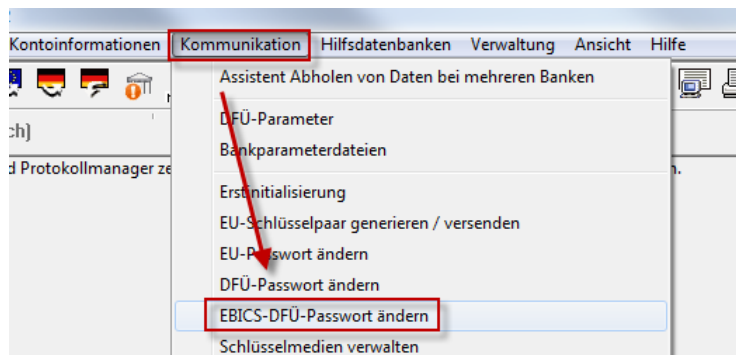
Kontoinformationen Kommunikation Hilfsdatenbanken Verwaltung Ansicht Hilfe

ch]

d Protokollmanager ze

n.

Assistent Abholen von Daten bei mehreren Banken

DFÜ-Parameter

Bankparameterdateien

Erstinitialisierung

EU-Schlüsselpaar generieren / versenden

EU-Passwort ändern

DFÜ-Passwort ändern

EBICS-DFÜ-Passwort ändern

Schlüsselmedien verwalten